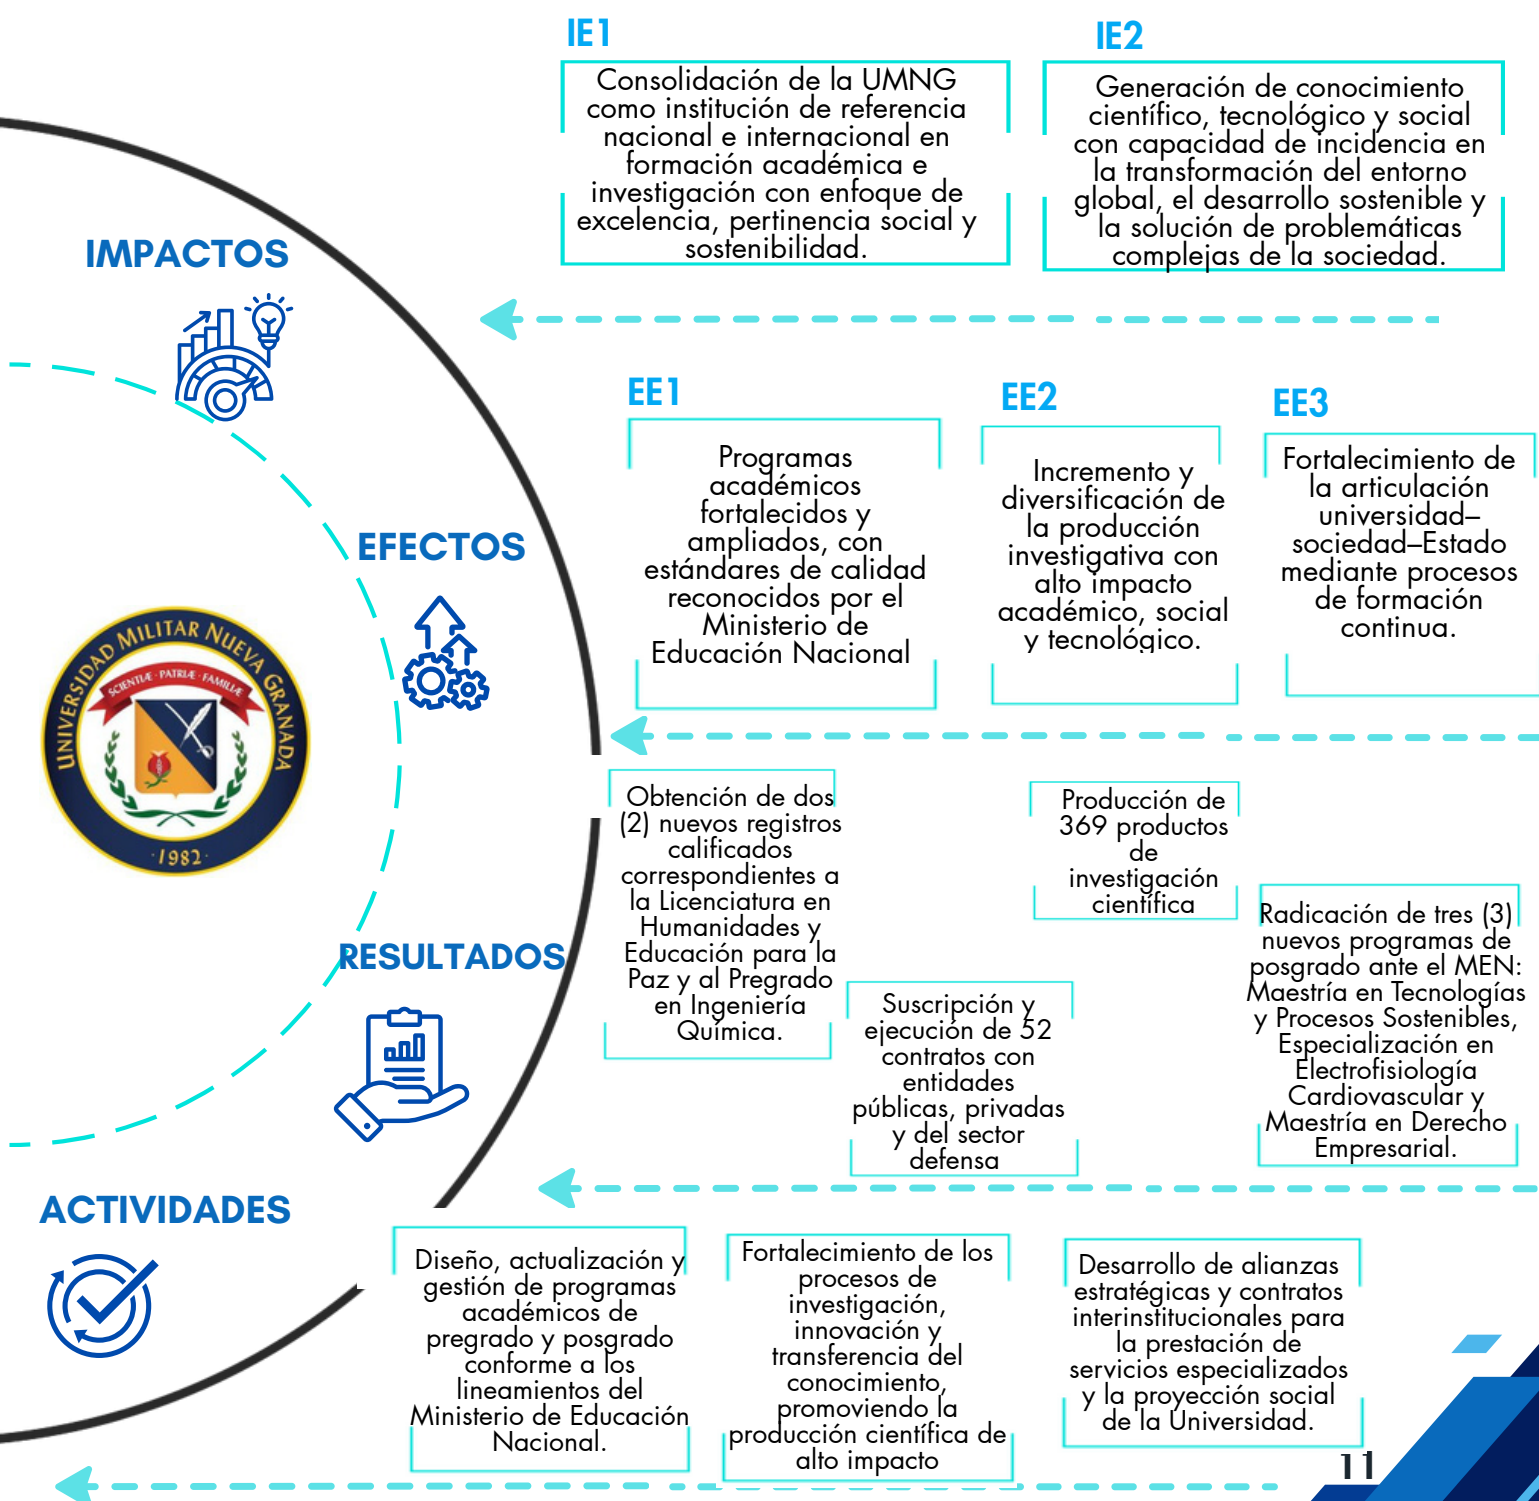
IE1

Consolidación de la UMNG como institución de referencia nacional e internacional en formación académica e investigación con enfoque de excelencia, pertinencia social y sostenibilidad.

IE2

Generación de conocimiento científico, tecnológico y social con capacidad de incidencia en la transformación del entorno global, el desarrollo sostenible y la solución de problemáticas complejas de la sociedad.

IMPACTOS

EE1

Programas académicos fortalecidos y ampliados, con estándares de calidad reconocidos por el Ministerio de Educación Nacional

EE2

Incremento y diversificación de la producción investigativa con alto impacto académico, social y tecnológico.

EE3

Fortalecimiento de la articulación universidad–sociedad–Estado mediante procesos de formación continua.

EFECTOS

UNIVERSIDAD MILITAR NUEVA GRANADA
SCIENTIÆ · PATRIÆ · FAMILIÆ
1982

Obtención de dos (2) nuevos registros calificados correspondientes a la Licenciatura en Humanidades y Educación para la Paz y al Pregrado en Ingeniería Química.

Producción de 369 productos de investigación científica

Suscripción y ejecución de 52 contratos con entidades públicas, privadas y del sector defensa

Radicación de tres (3) nuevos programas de posgrado ante el MEN: Maestría en Tecnologías y Procesos Sostenibles, Especialización en Electrofisiología Cardiovascular y Maestría en Derecho Empresarial.

RESULTADOS

ACTIVIDADES

Diseño, actualización y gestión de programas académicos de pregrado y posgrado conforme a los lineamientos del Ministerio de Educación Nacional.

Fortalecimiento de los procesos de investigación, innovación y transferencia del conocimiento, promoviendo la producción científica de alto impacto

Desarrollo de alianzas estratégicas y contratos interinstitucionales para la prestación de servicios especializados y la proyección social de la Universidad.

11